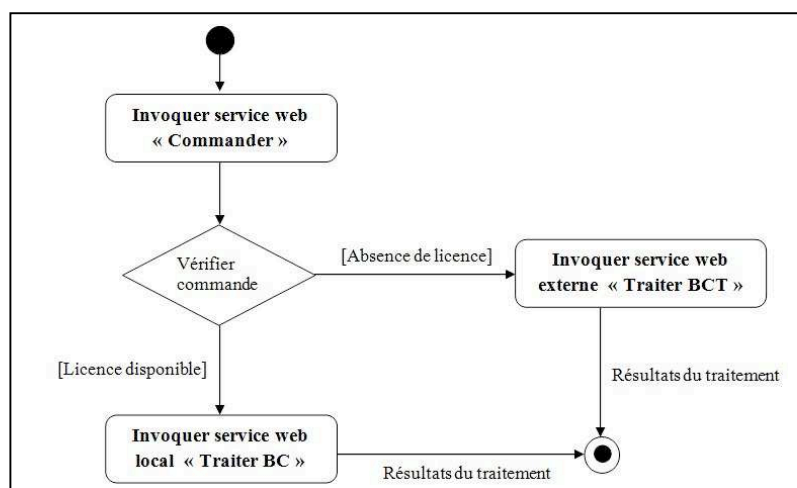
Invoquer service web « Commander »

Vérifier commande

[Absence de licence]

Invoquer service web externe « Traiter BCT »

[Licence disponible]

Résultats du traitement

Invoquer service web local « Traiter BC »

Résultats du traitement